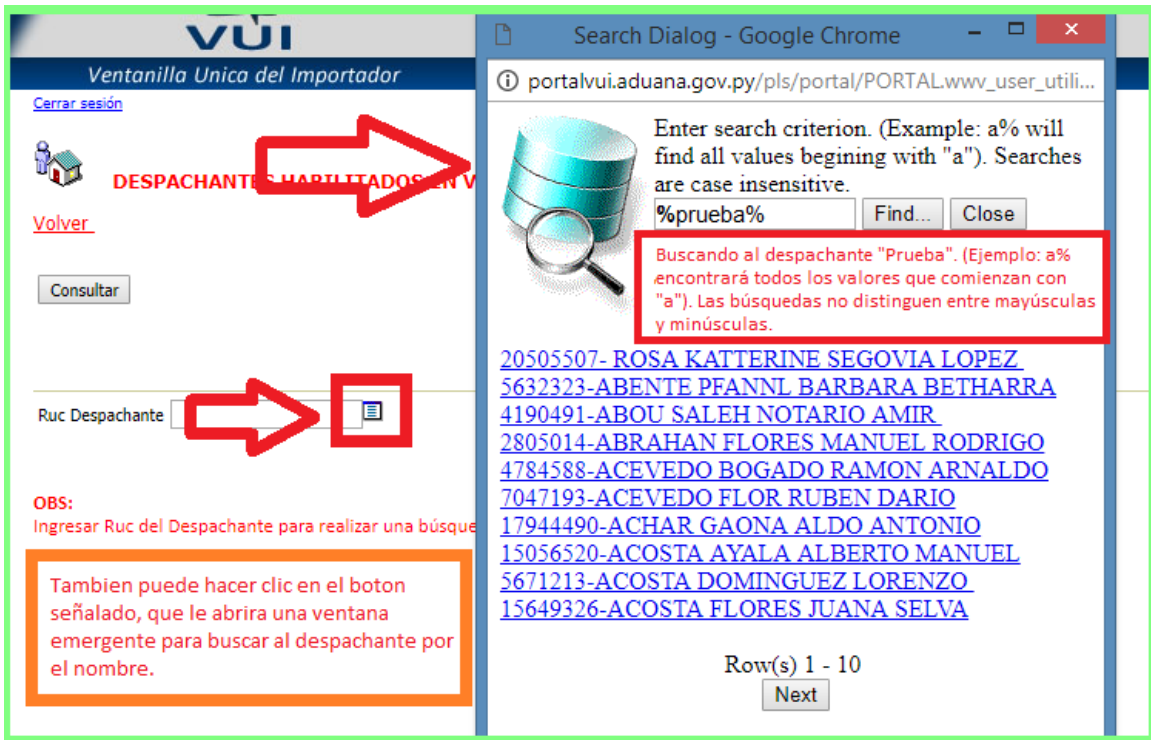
VUI
Ventanilla Unica del Importador
Cerrar sesión

DESPACHANTES HABILITADOS EN V

Volver

Consultar

Ruc Despachante

OBS:
Ingresar Ruc del Despachante para realizar una búsque

Tambien puede hacer clic en el boton señalado, que le abrira una ventana emergente para buscar al despachante por el nombre.

Search Dialog - Google Chrome
portalvui.aduana.gov.py/pls/portal/PORTAL.wwv_user_utili...

Enter search criterion. (Example: a% will find all values begining with "a"). Searches are case insensitive.
%prueba%
Find...
Close

Buscando al despachante "Prueba". (Ejemplo: a% encontrará todos los valores que comienzan con "a"). Las búsquedas no distinguen entre mayúsculas y minúsculas.

20505507- ROSA KATTERINE SEGOVIA LOPEZ
5632323-ABENTE PFANNL BARBARA BETHARRA
4190491-ABOU SALEH NOTARIO AMIR
2805014-ABRAHAN FLORES MANUEL RODRIGO
4784588-ACEVEDO BOGADO RAMON ARNALDO
7047193-ACEVEDO FLOR RUBEN DARIO
17944490-ACHAR GAONA ALDO ANTONIO
15056520-ACOSTA AYALA ALBERTO MANUEL
5671213-ACOSTA DOMINGUEZ LORENZO
15649326-ACOSTA FLORES JUANA SELVA

Row(s) 1 - 10
Next